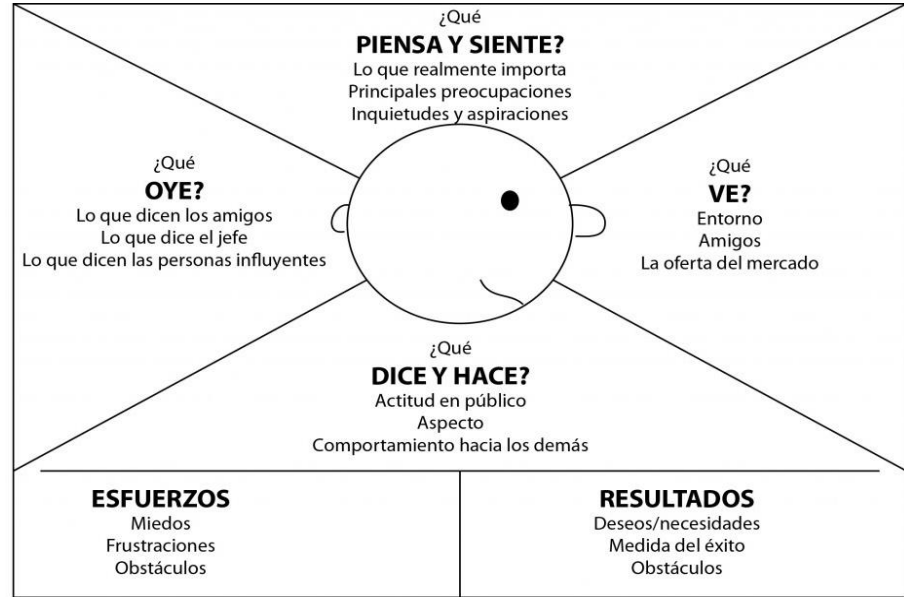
¿Qué
PIENSA Y SIENTE?
Lo que realmente importa
Principales preocupaciones
Inquietudes y aspiraciones

¿Qué
OYE?
Lo que dicen los amigos
Lo que dice el jefe
Lo que dicen las personas influyentes

¿Qué
VE?
Entorno
Amigos
La oferta del mercado

¿Qué
DICE Y HACE?
Actitud en público
Aspecto
Comportamiento hacia los demás

ESFUERZOS
Miedos
Frustraciones
Obstáculos

RESULTADOS
Deseos/necesidades
Medida del éxito
Obstáculos